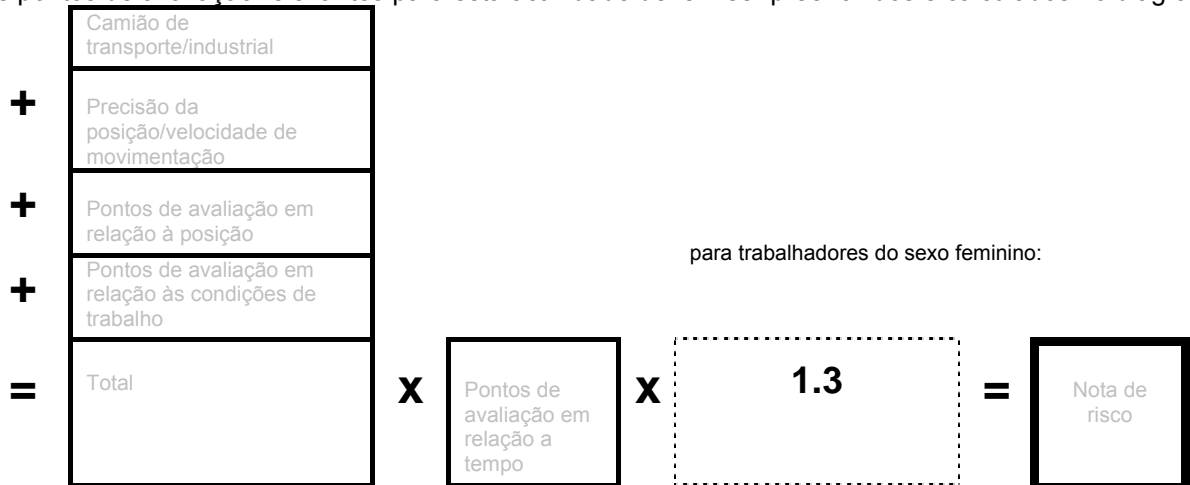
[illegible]

Camião de transporte/industrial

+ Precisão da posição/velocidade de movimentação

+ Pontos de avaliação em relação à posição

+ Pontos de avaliação em relação às condições de trabalho

= Total

x Pontos de avaliação em relação a tempo

para trabalhadores do sexo feminino:

x 1.3

= Nota de risco